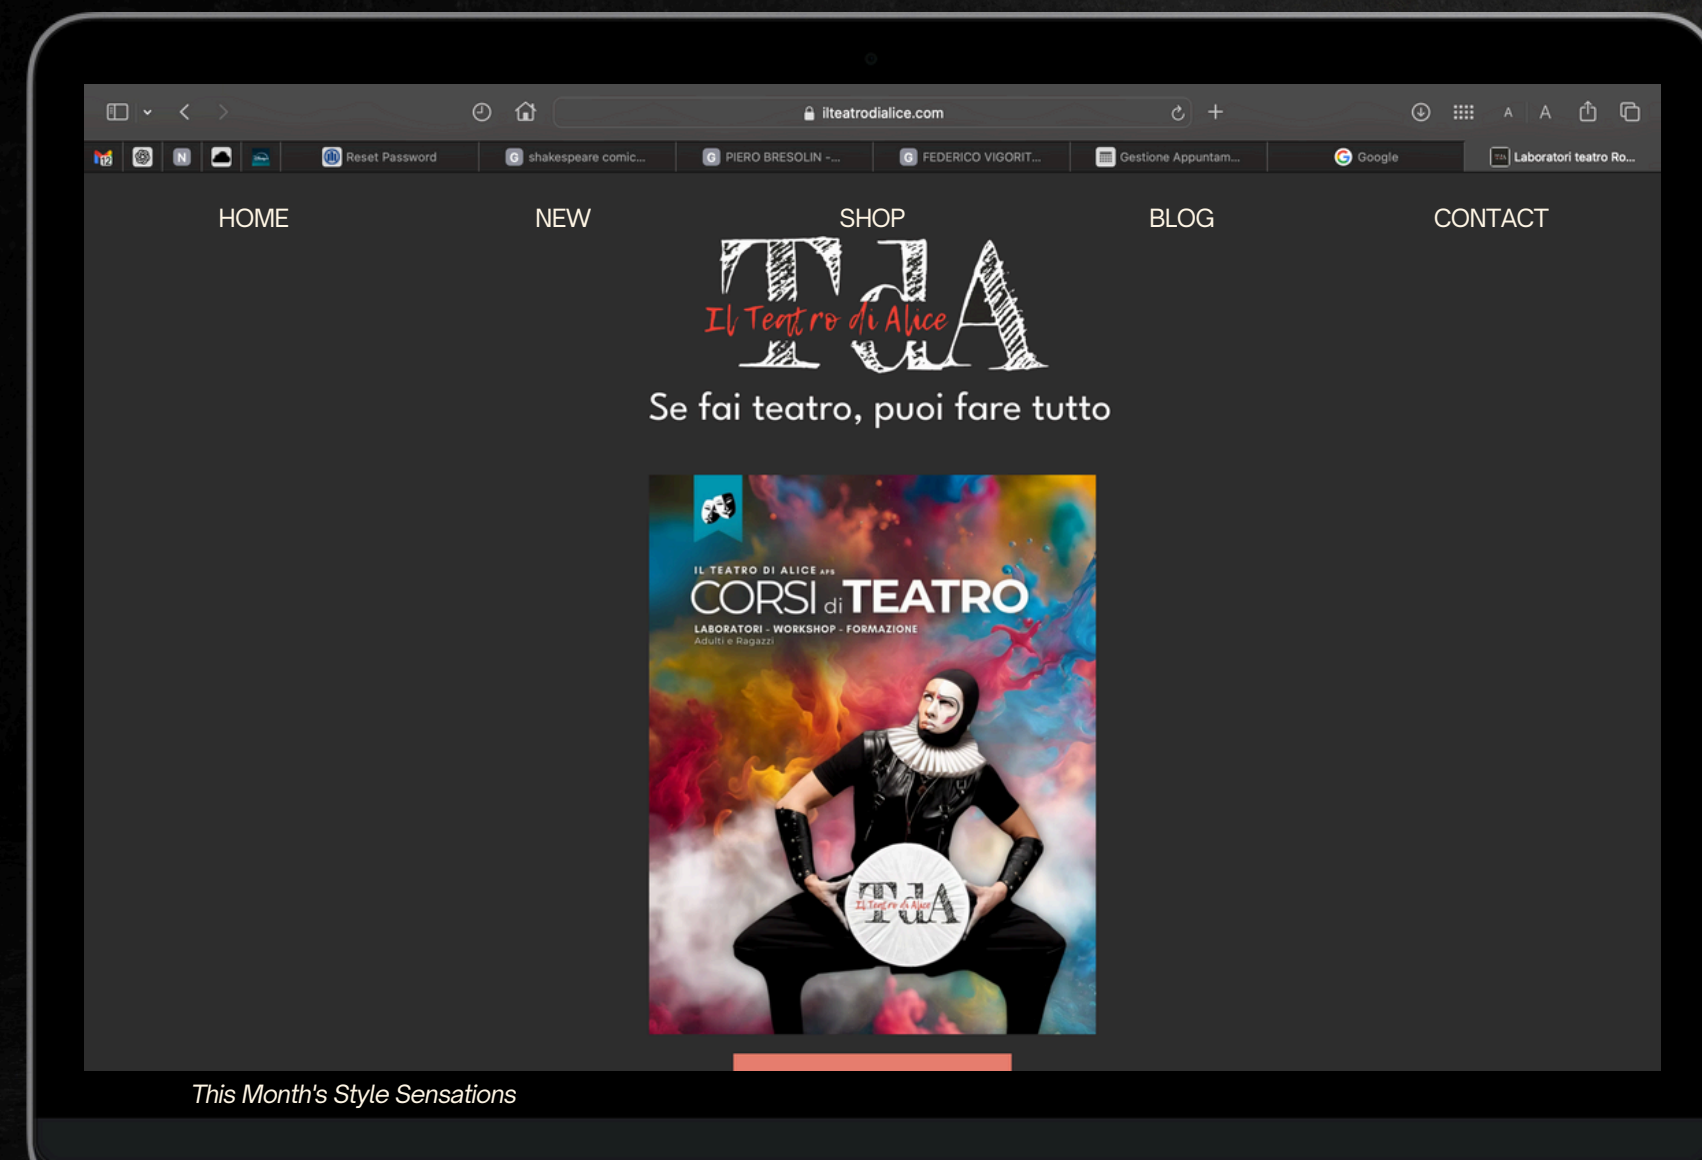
ilteatrodialice.com

Reset Password | shakespeare comic... | PIERO BRESOLIN -... | FEDERICO VIGORIT... | Gestione Appuntam... | Google | Laboratori teatro Ro...

HOME NEW SHOP BLOG CONTACT

TdA
Il Teatro di Alice

Se fai teatro, puoi fare tutto

IL TEATRO DI ALICE APS
CORSI di TEATRO
LABORATORI - WORKSHOP - FORMAZIONE
Adulti e Ragazzi

TdA
Il Teatro di Alice

This Month's Style Sensations